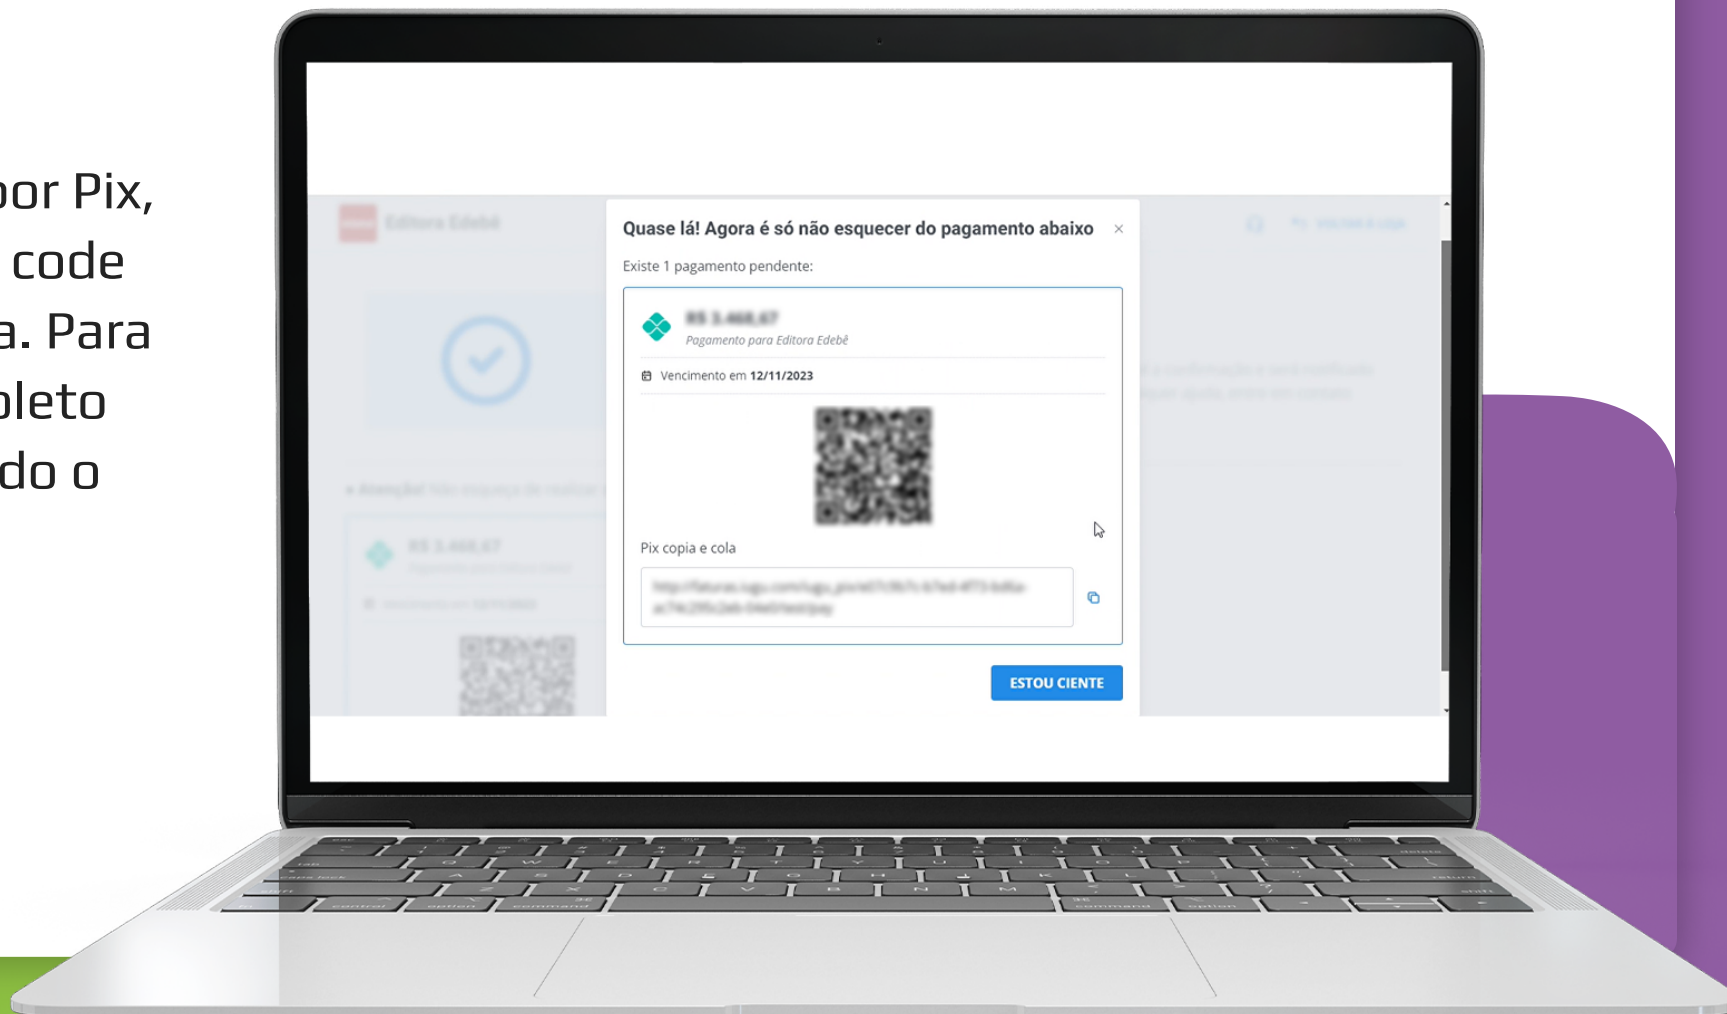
oor Pix,
code
a. Para
oleto
do o

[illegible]

Quase lá! Agora é só não esquecer do pagamento abaixo ×

Existe 1 pagamento pendente:

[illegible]
Pagamento para Editora Edebê

Vencimento em 12/11/2023

Pix copia e cola

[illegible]

ESTOU CIENTE